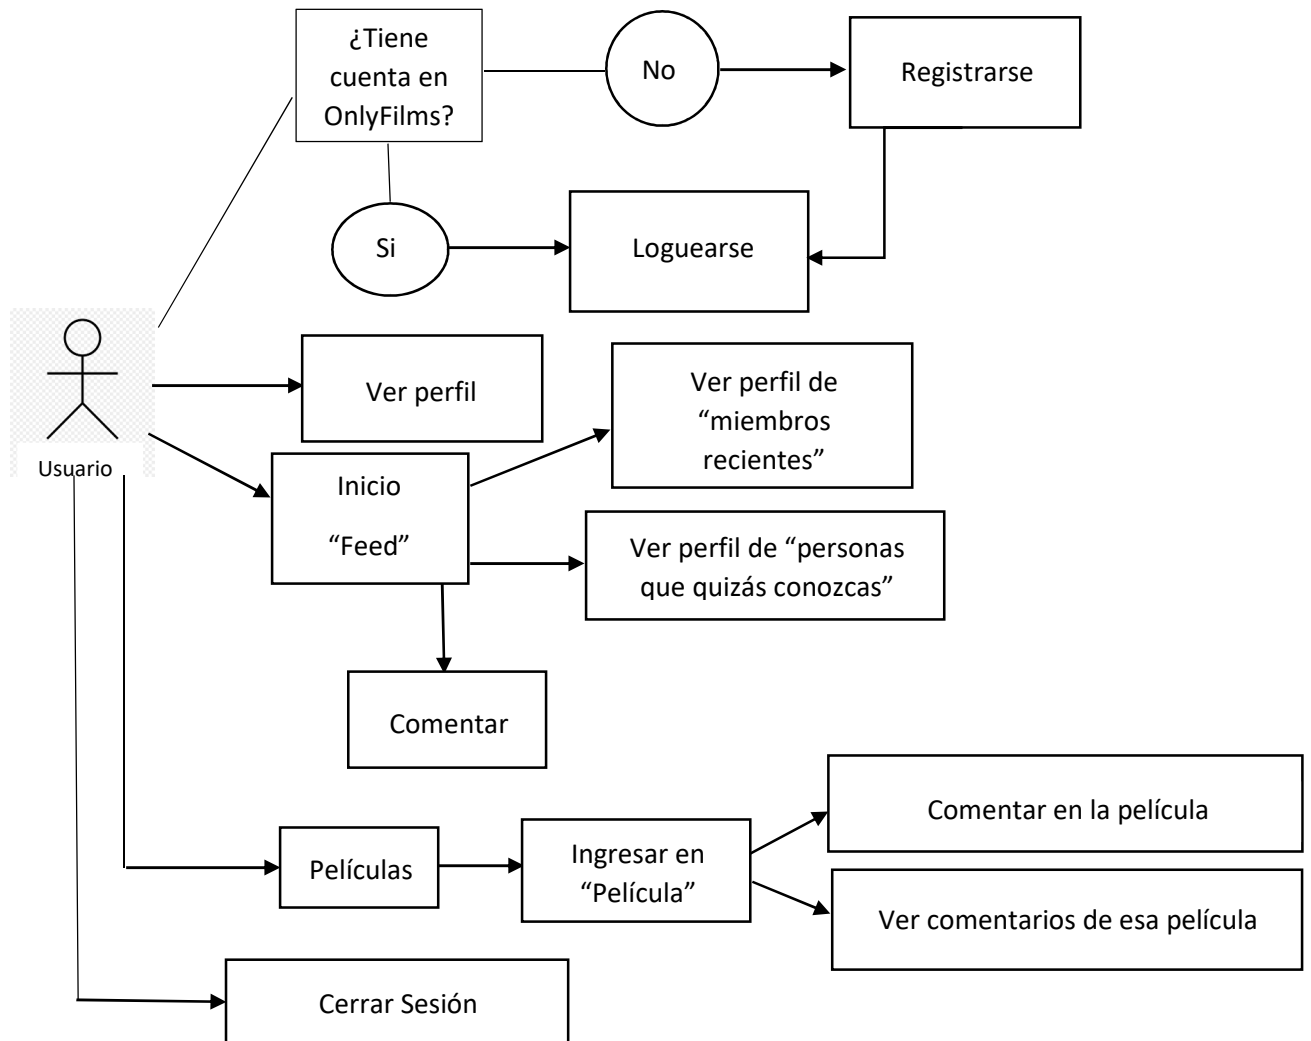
¿Tiene cuenta en OnlyFilms?

No

Registrarse

Si

Loguearse

Usuario

Ver perfil

Ver perfil de “miembros recientes”

Inicio

“Feed”

Ver perfil de “personas que quizás conozcas”

Comentar

Comentar en la película

Películas

Ingresar en “Película”

Ver comentarios de esa película

Cerrar Sesión